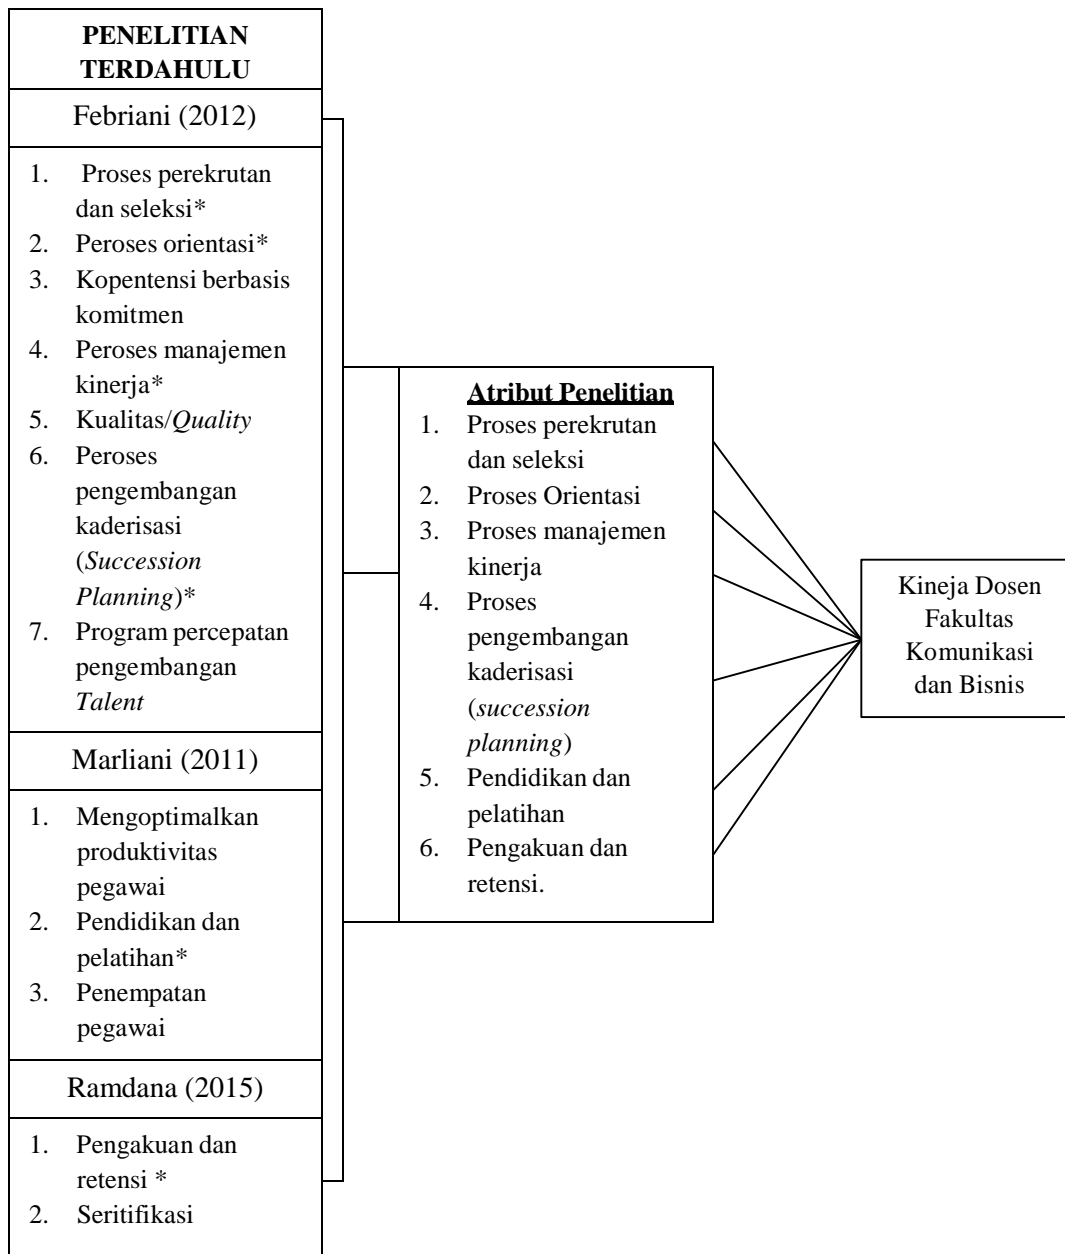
PENELITIAN TERDAHULU

Febriani (2012)

1. Proses perekrutan dan seleksi*
2. Peroses orientasi*
3. Kopentensi berbasis komitmen
4. Peroses manajemen kinerja*
5. Kualitas/*Quality*
6. Peroses pengembangan kaderisasi (*Succession Planning*)*
7. Program percepatan pengembangan *Talent*

Marliani (2011)

1. Mengoptimalkan produktivitas pegawai
2. Pendidikan dan pelatihan*
3. Penempatan pegawai

Ramdana (2015)

1. Pengakuan dan retensi *
2. Seritifikasi

Atribut Penelitian
1. Proses perekrutan dan seleksi
2. Proses Orientasi
3. Proses manajemen kinerja
4. Proses pengembangan kaderisasi (*succession planning*)
5. Pendidikan dan pelatihan
6. Pengakuan dan retensi.

Kineja Dosen Fakultas Komunikasi dan Bisnis